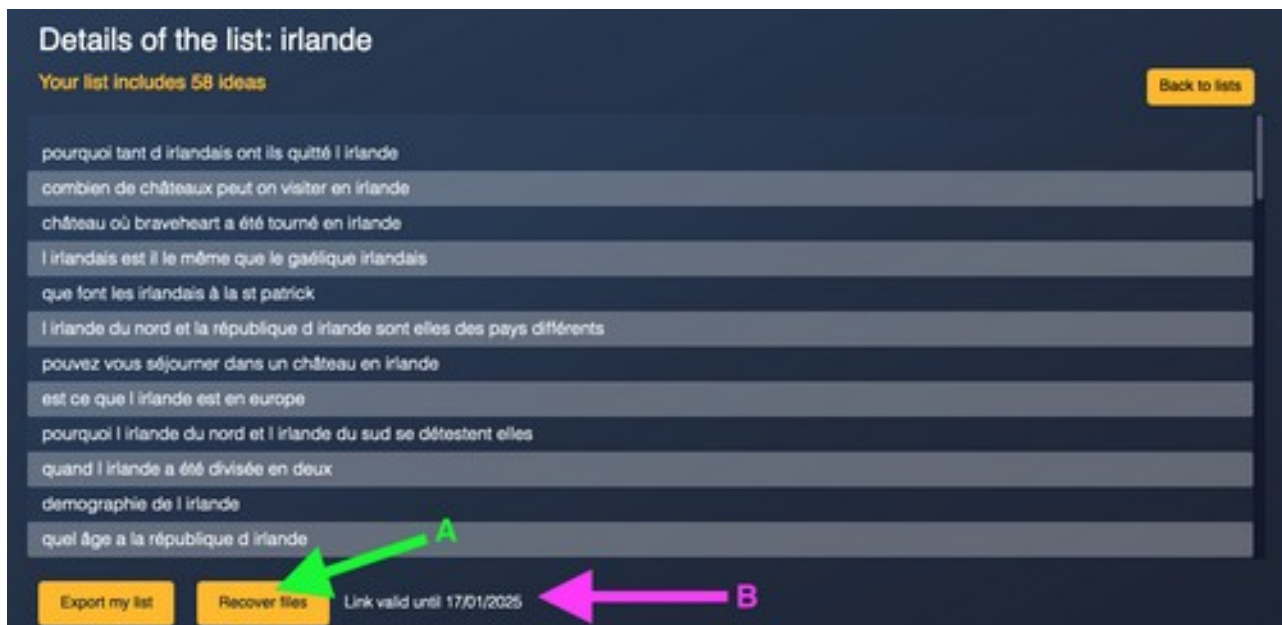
Details of the list: irlande

Your list includes 58 ideas

Back to lists

pourquoi tant d irlandais ont ils quitté l irlande
combien de châteaux peut on visiter en irlande
château où braveheart a été tourné en irlande
l irlandais est il le même que le gaélique irlandais
que font les irlandais à la st patrick
l irlande du nord et la république d irlande sont elles des pays différents
pouvez vous séjourner dans un château en irlande
est ce que l irlande est en europe
pourquoi l irlande du nord et l irlande du sud se détestent elles
quand l irlande a été divisée en deux
demographie de l irlande
quel âge a la république d irlande

A

Export my list

Recover files

Link valid until 17/01/2025

B